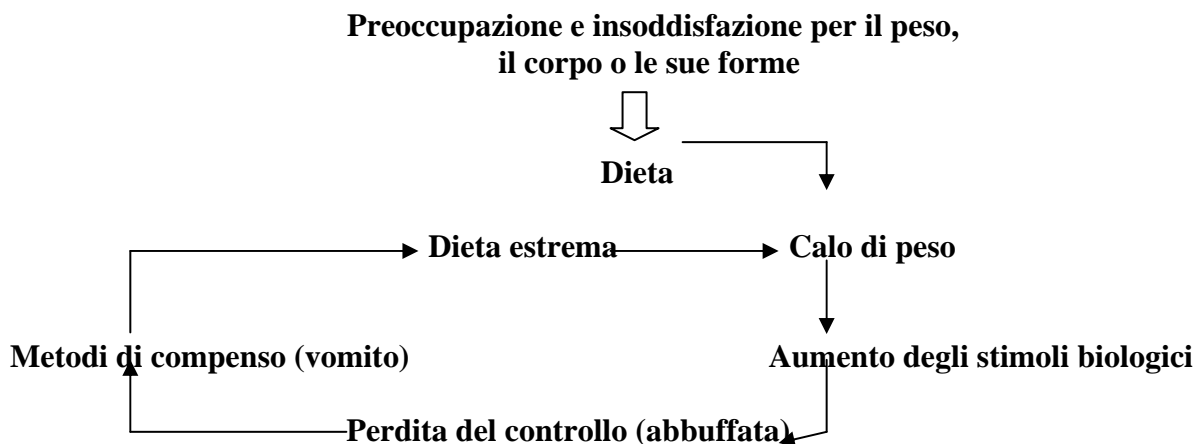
Preoccupazione e insoddisfazione per il peso, il corpo o le sue forme

Dieta

Dieta estrema

Calo di peso

Metodi di compenso (vomito)

Aumento degli stimoli biologici

Perdita del controllo (abbuffata)